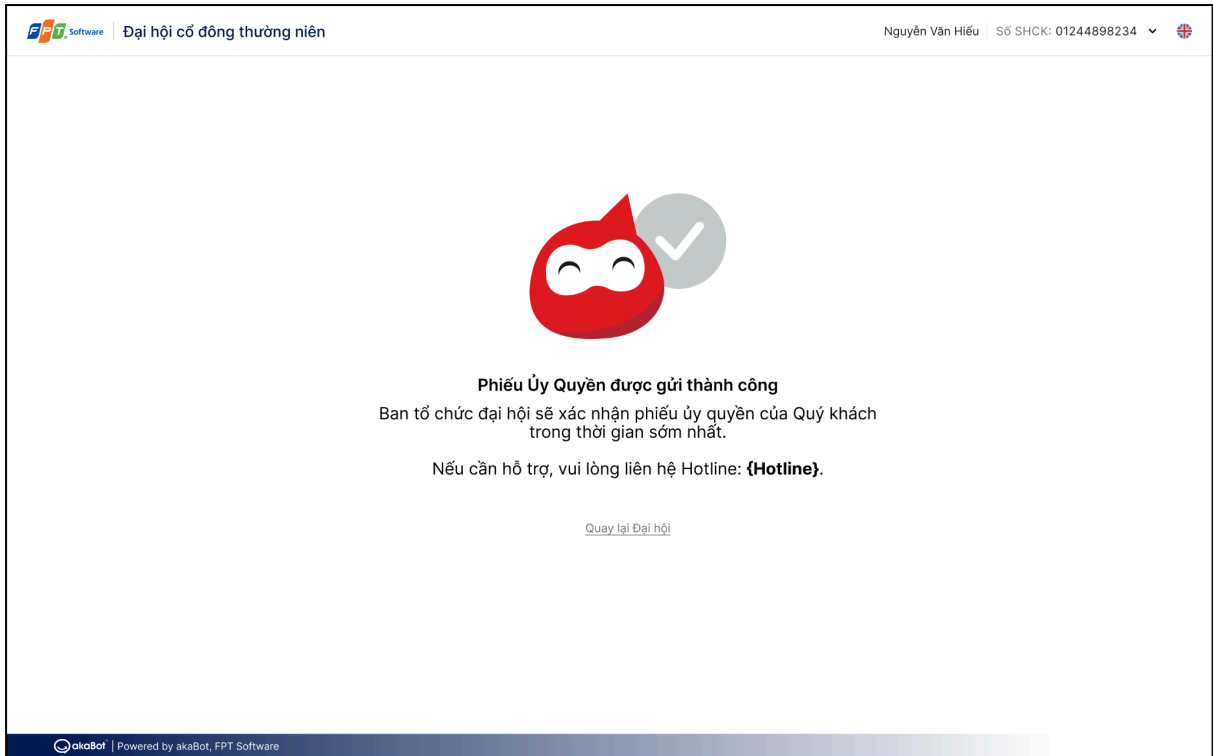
FPT Software | Đại hội cổ đông thường niên

Nguyễn Văn Hiếu | Số SHCK: 01244898234

Phiếu Ủy Quyền được gửi thành công

Ban tổ chức đại hội sẽ xác nhận phiếu ủy quyền của Quý khách trong thời gian sớm nhất.

Nếu cần hỗ trợ, vui lòng liên hệ Hotline: **{Hotline}**.

Quay lại Đại hội

akaBot | Powered by akaBot, FPT Software